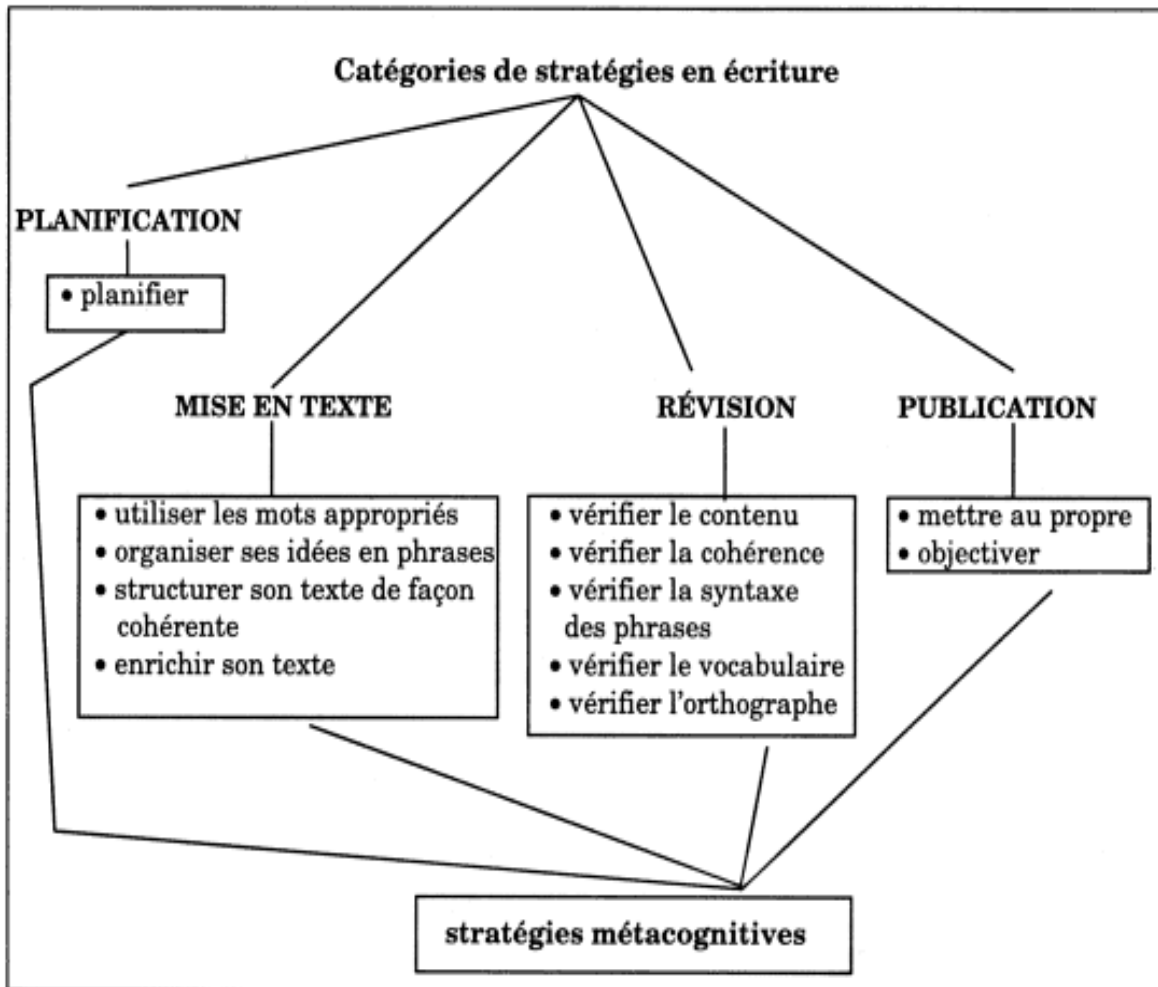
Catégories de stratégies en écriture

PLANIFICATION

• planifier

MISE EN TEXTE

• utiliser les mots appropriés
• organiser ses idées en phrases
• structurer son texte de façon cohérente
• enrichir son texte

RÉVISION

• vérifier le contenu
• vérifier la cohérence
• vérifier la syntaxe des phrases
• vérifier le vocabulaire
• vérifier l'orthographe

PUBLICATION

• mettre au propre
• objectiver

stratégies métacognitives